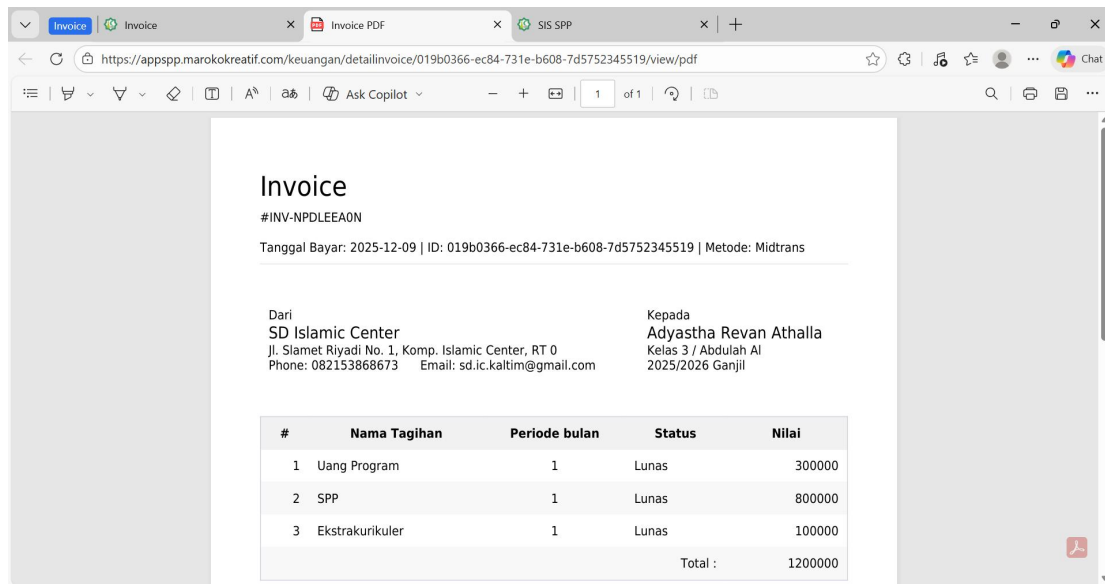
Invoice | Invoice × Invoice PDF × SIS SPP × +

https://appspp.marokokreatif.com/keuangan/detailinvoice/019b0366-ec84-731e-b608-7d5752345519/view/pdf

Chat

Ask Copilot 1 of 1

Invoice
#INV-NPDLEEA0N

Tanggal Bayar: 2025-12-09 | ID: 019b0366-ec84-731e-b608-7d5752345519 | Metode: Midtrans

Dari
SD Islamic Center
Jl. Slamet Riyadi No. 1, Komp. Islamic Center, RT 0
Phone: 082153868673 Email: sd.ic.kaltim@gmail.com

Kepada
Adyastha Revan Athalla
Kelas 3 / Abdulah Al
2025/2026 Ganjil

| # | Nama Tagihan | Periode bulan | Status | Nilai |
|---|---|---|---|---|
| 1 | Uang Program | 1 | Lunas | 300000 |
| 2 | SPP | 1 | Lunas | 800000 |
| 3 | Ekstrakurikuler | 1 | Lunas | 100000 |
| | | | Total : | 1200000 |